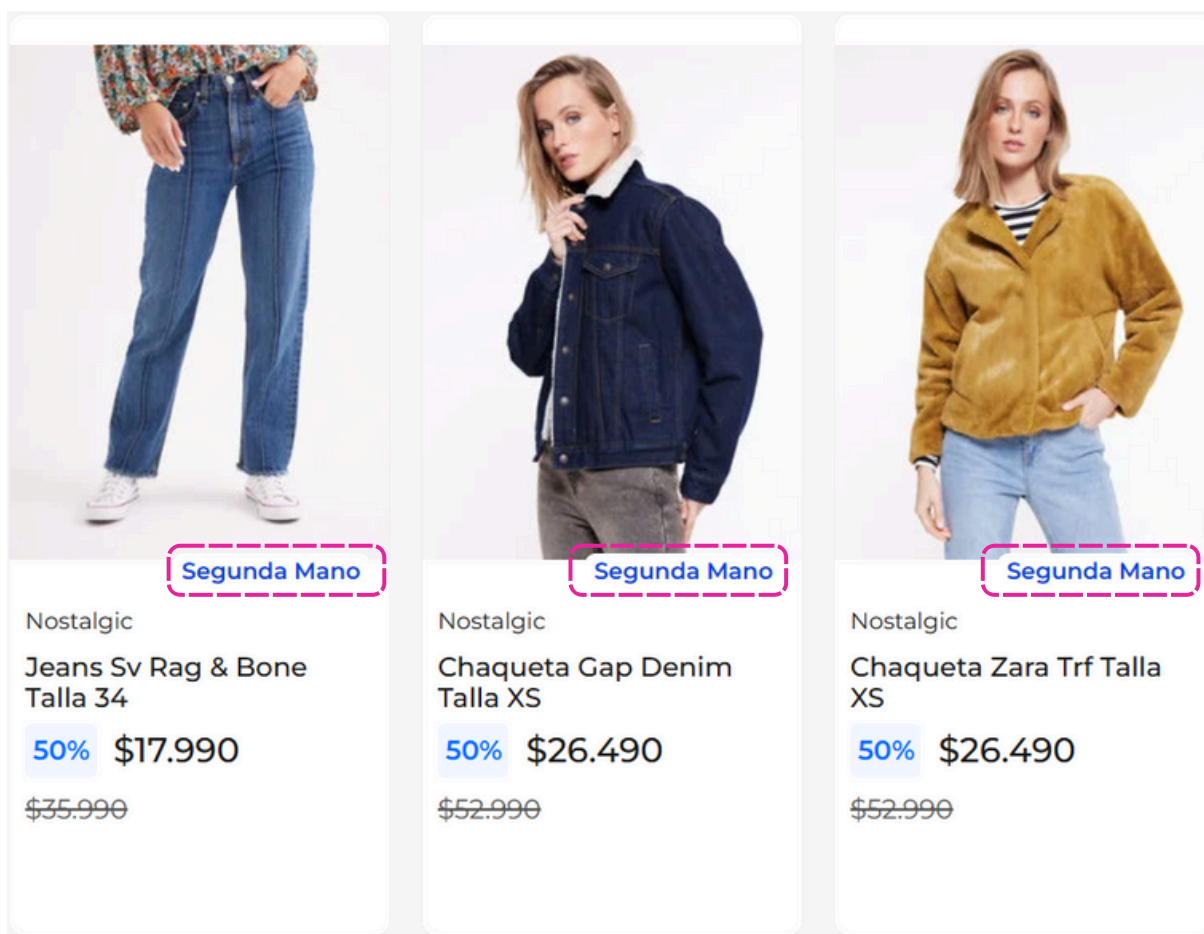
Segunda Mano

Nostalgic

Jeans Sv Rag & Bone Talla 34

50% $17.990

$35.990

Segunda Mano

Nostalgic

Chaqueta Gap Denim Talla XS

50% $26.490

$52.990

Segunda Mano

Nostalgic

Chaqueta Zara Trf Talla XS

50% $26.490

$52.990